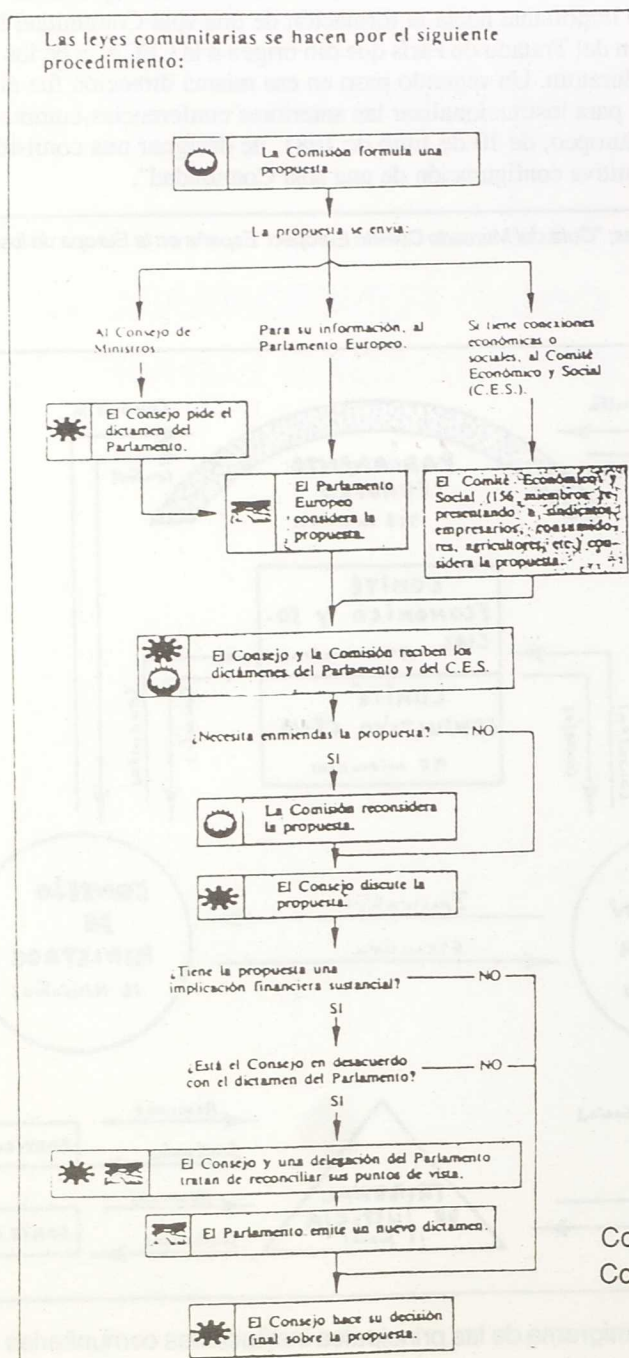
Las leyes comunitarias se hacen por el siguiente procedimiento:

La Comisión formula una propuesta.

La propuesta se envía:

Al Consejo de Ministros.

Para su información, al Parlamento Europeo.

Si tiene conexiones económicas o sociales, al Comité Económico y Social (C.E.S.).

El Consejo pide el dictamen del Parlamento.

El Parlamento Europeo considera la propuesta.

El Comité Económico y Social (156 miembros representando a sindicatos, empresarios, consumidores, agricultores, etc.) considera la propuesta.

El Consejo y la Comisión reciben los dictámenes del Parlamento y del C.E.S.

¿Necesita enmiendas la propuesta? — NO

SI

La Comisión reconsidera la propuesta.

El Consejo discute la propuesta.

¿Tiene la propuesta una implicación financiera sustancial? — NO

SI

¿Está el Consejo en desacuerdo con el dictamen del Parlamento? — NO

SI

El Consejo y una delegación del Parlamento tratan de reconciliar sus puntos de vista.

El Parlamento emite un nuevo dictamen.

El Consejo hace su decisión final sobre la propuesta.

Co
Co